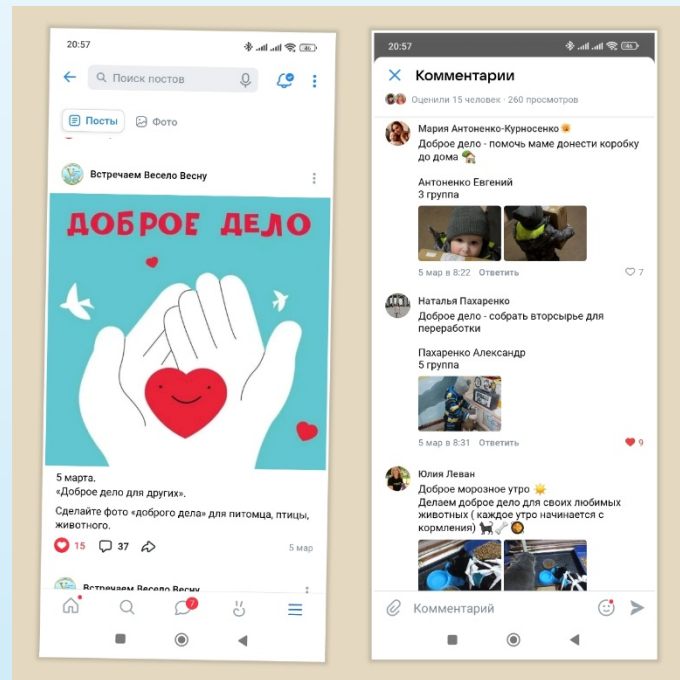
20:57

Поиск постов

Посты Фото

Встречаем Весело Весну

ДОБРОЕ ДЕЛО

5 марта.
«Доброе дело для других».

Сделайте фото «доброго дела» для питомца, птицы, животного.

15 37 5 мар

Встречаем Весело Весну

7

20:57

Комментарии

Оценили 15 человек · 260 просмотров

Мария Антоненко-Курносенко
Доброе дело - помочь маме донести коробку до дома

Антоненко Евгений
3 группа

5 мар в 8:22 Ответить 7

Наталья Пахаренко
Доброе дело - собрать вторсырье для переработки

Пахаренко Александр
5 группа

5 мар в 8:31 Ответить 9

Юлия Леван
Доброе морозное утро
Делаем доброе дело для своих любимых животных ( каждое утро начинается с кормления)

Комментарий